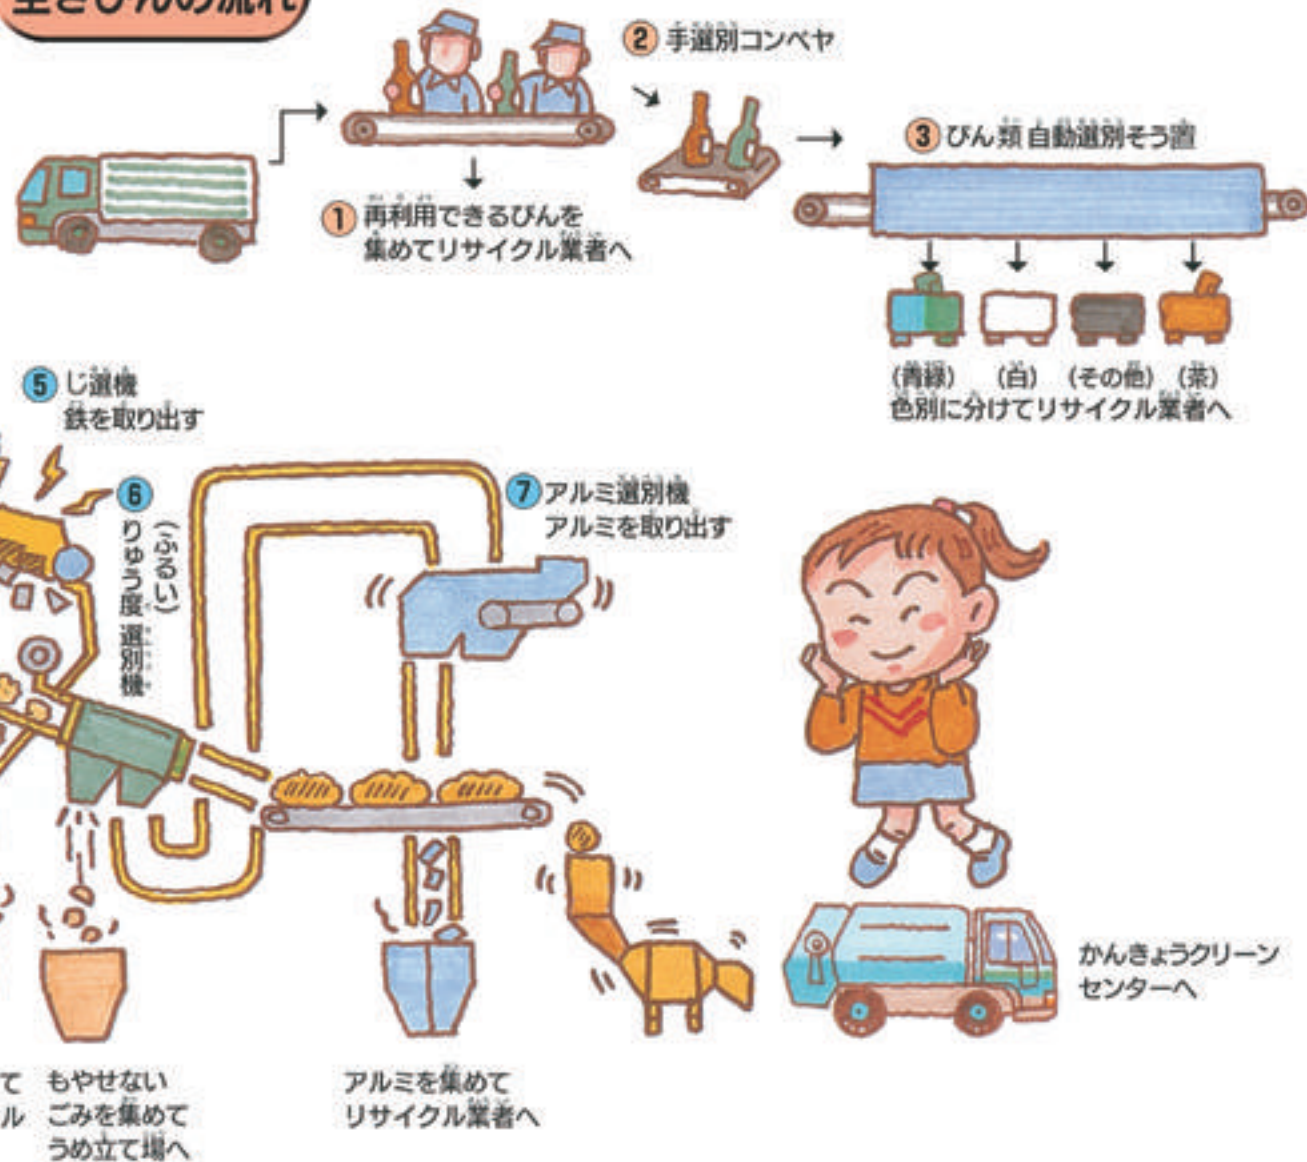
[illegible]

② 手選別コンベヤ

③ びん類自動選別そう置

① 再利用できるびんを集めてリサイクル業者へ

(青緑) (白) (その他) (茶)
色別に分けてリサイクル業者へ

⑤ じ選機
鉄を取り出す

⑥ りゅう度選別機 (ふるい)

⑦ アルミ選別機
アルミを取り出す

かんきょうクリーンセンターへ

て
ル

もやせない
ごみを集めて
うめ立て場へ

アルミを集めて
リサイクル業者へ